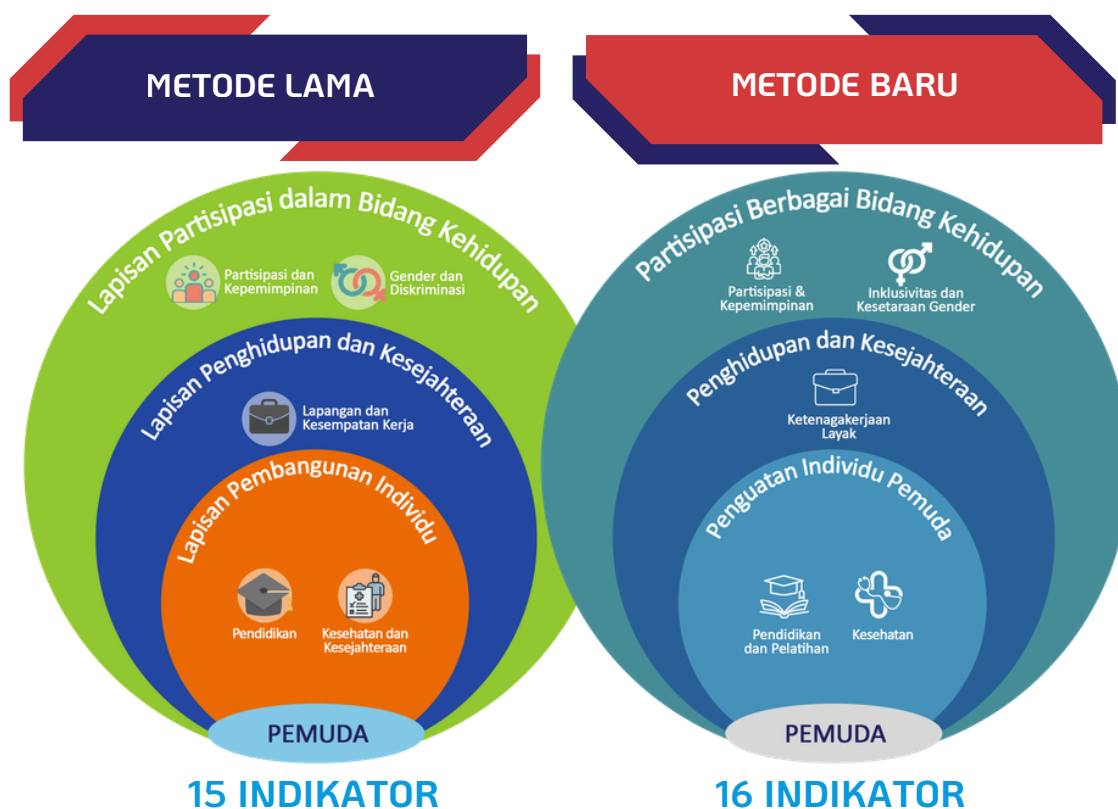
METODE LAMA

Lapisan Partisipasi dalam Bidang Kehidupan

Partisipasi dan Kepemimpinan

Gender dan Diskriminasi

Lapisan Penghidupan dan Kesejahteraan

Lapangan dan Kesempatan Kerja

Lapisan Pembangunan Individu

Pendidikan

Kesehatan dan Kesejahteraan

PEMUDA

15 INDIKATOR

METODE BARU

Partisipasi Berbagai Bidang Kehidupan

Partisipasi & Kepemimpinan

Inklusivitas dan Kesetaraan Gender

Penghidupan dan Kesejahteraan

Ketenagakerjaan Layak

Penguatan Individu Pemuda

Pendidikan dan Pelatihan

Kesehatan

PEMUDA

16 INDIKATOR